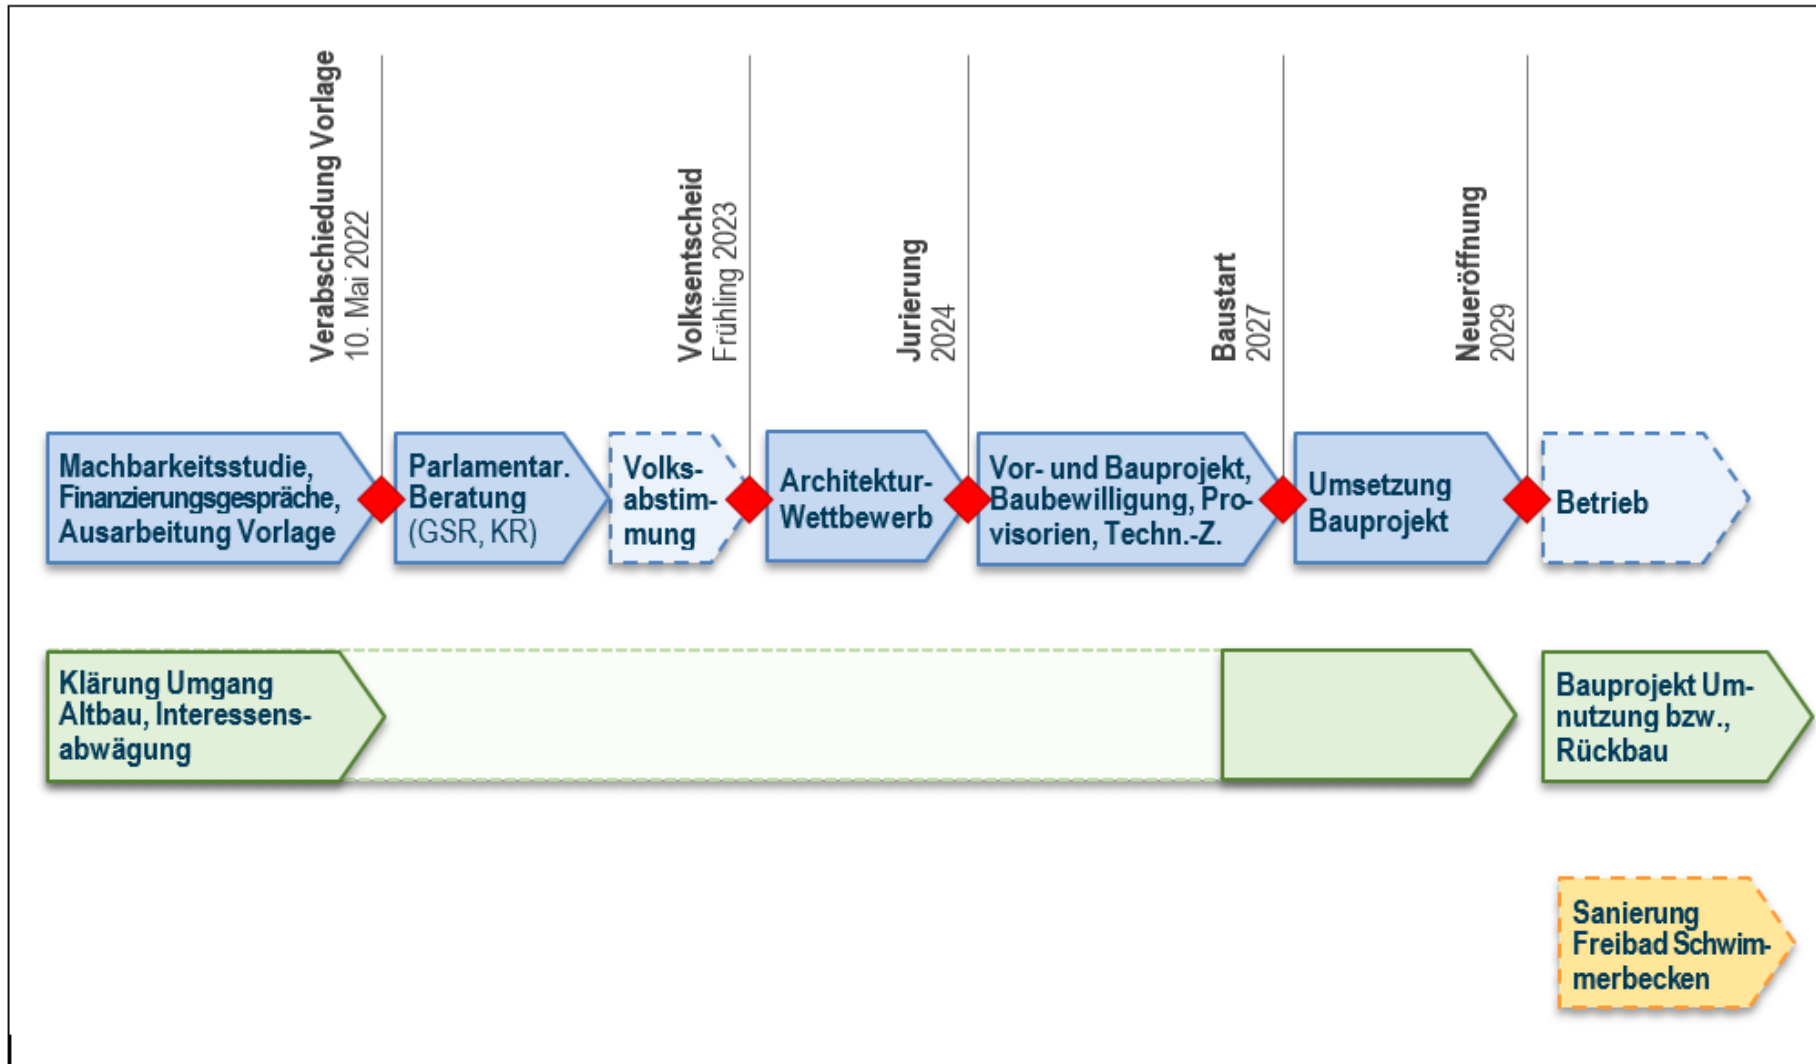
Verabschiedung Vorlage
10. Mai 2022

Volksentscheid
Frühling 2023

Jurierung
2024

Baustart
2027

Neueröffnung
2029

Machbarkeitsstudie, Finanzierungsgespräche, Ausarbeitung Vorlage

Parlamentar. Beratung (GSR, KR)

Volksabstimmung

Architektur-Wettbewerb

Vor- und Bauprojekt, Baubewilligung, Provisorien, Techn.-Z.

Umsetzung Bauprojekt

Betrieb

Klärung Umgang Altbau, Interessensabwägung

Bauprojekt Umnutzung bzw., Rückbau

Sanierung Freibad Schwimmerbecken